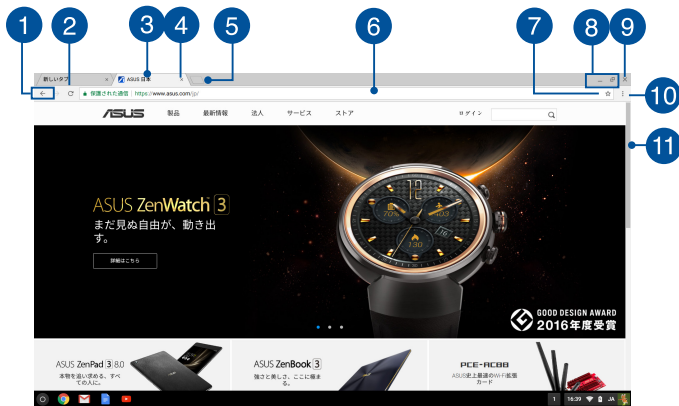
1 2 3 4 5 6 7 8 9 10 11

新しいタブ ×
ASUS 日本 ×

保護された通信 | https://www.asus.com/jp/

ASUS 製品 最新情報 法人 サービス ストア ログイン

ASUS ZenWatch 3
まだ見ぬ自由が、動き出す。
詳細はこちら

GOOD DESIGN AWARD
2016年度受賞

ASUS ZenPad 3 8.0
本物を追い求める、すべての人に。

ASUS ZenBook 3
強さと美しさ、ここに極まる。

PCE-AC88
ASUS史上最速のWi-Fi拡張カード

1 16:39 JA